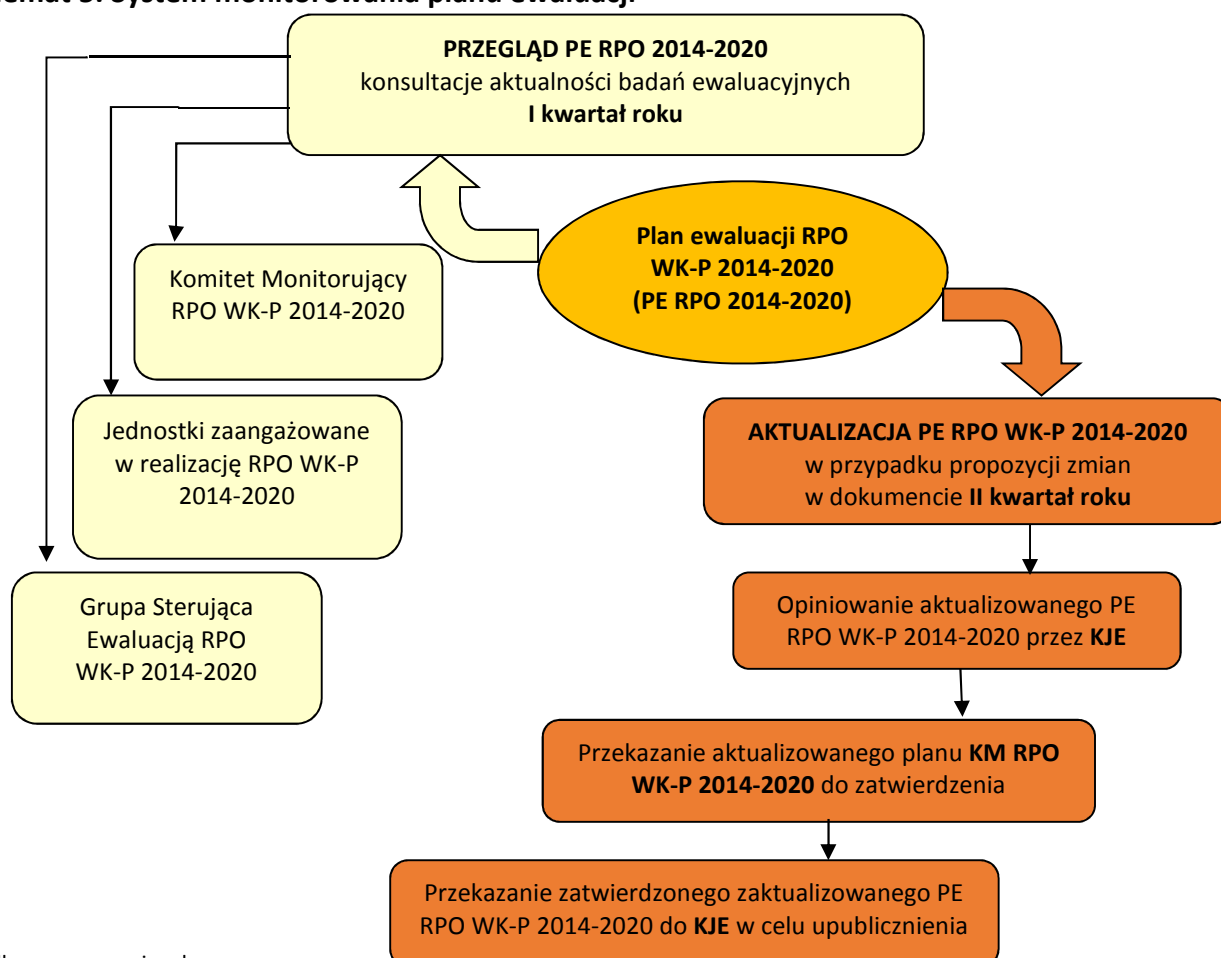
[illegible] System monitorowania planu ewaluacji

PRZEGLĄD PE RPO 2014-2020
konsultacje aktualności badań ewaluacyjnych
I kwartał roku

Plan ewaluacji RPO WK-P 2014-2020 (PE RPO 2014-2020)

Komitet Monitorujący RPO WK-P 2014-2020

Jednostki zaangażowane w realizację RPO WK-P 2014-2020

Grupa Sterująca Ewaluacją RPO WK-P 2014-2020

AKTUALIZACJA PE RPO WK-P 2014-2020
w przypadku propozycji zmian w dokumencie II kwartał roku

Opiniowanie aktualizowanego PE RPO WK-P 2014-2020 przez KJE

Przekazanie aktualizowanego planu KM RPO WK-P 2014-2020 do zatwierdzenia

Przekazanie zatwierdzonego zaktualizowanego PE RPO WK-P 2014-2020 do KJE w celu upublicznienia

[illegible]